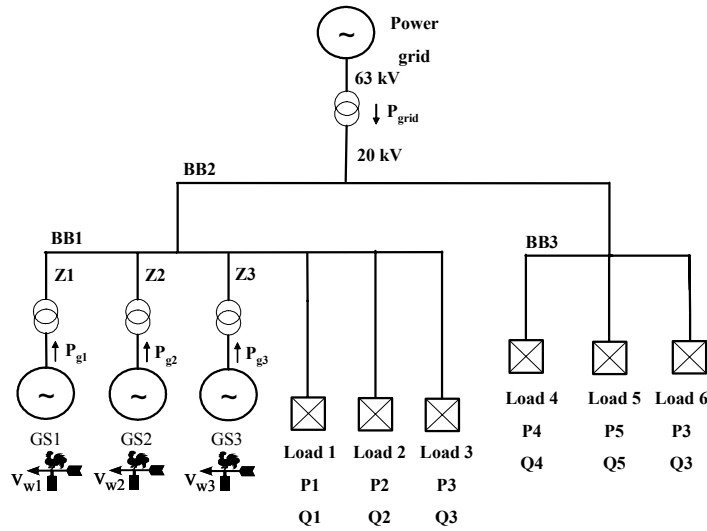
~
Power grid
63 kV
$P_{grid}$
20 kV
BB2
BB1
BB3
Z1
Z2
Z3
$P_{g1}$
$P_{g2}$
$P_{g3}$
~
~
~
GS1
GS2
GS3
$V_{w1}$
$V_{w2}$
$V_{w3}$
Load 1
P1
Q1
Load 2
P2
Q2
Load 3
P3
Q3
Load 4
P4
Q4
Load 5
P5
Q5
Load 6
P3
Q3